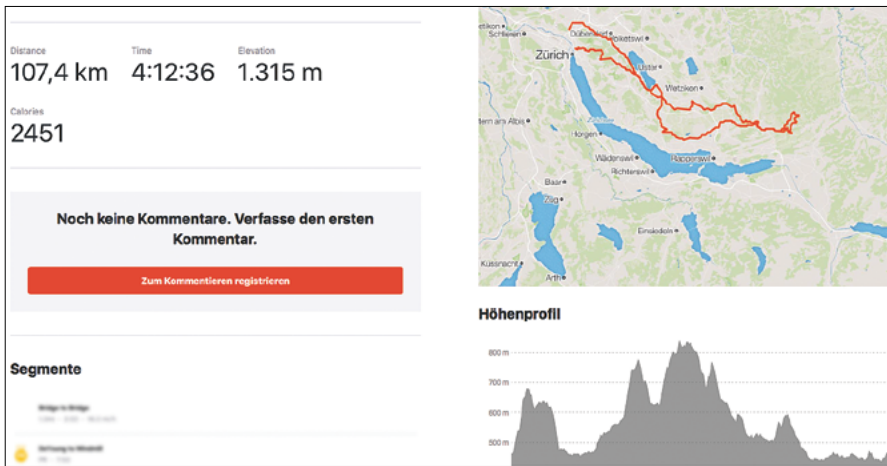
Distance
107,4 km

Time
4:12:36

Elevation
1.315 m

Calories
2451

Noch keine Kommentare. Verfasse den ersten Kommentar.

Zum Kommentieren registrieren

Segmente

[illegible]

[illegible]

Dübendorf
Fehraltorf
Schlieren
Zürich
Uster
Wetzikon
Adliswil
Stern am Albis
Zollikon
Horgen
Rapperswil
Wädenswil
Richterswil
Baar
Zug
Einsiedeln
Küssnacht
Arth

Höhenprofil

800 m
700 m
600 m
500 m